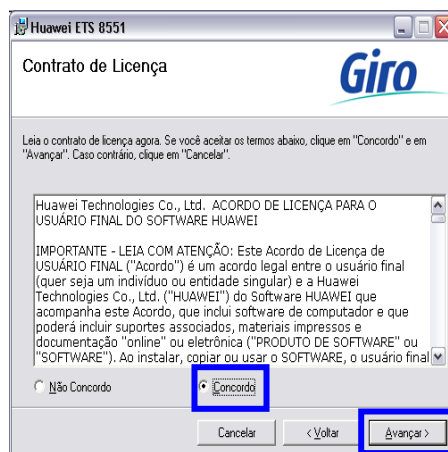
Huawei ETS 8551

Contrato de Licença

Giro

Leia o contrato de licença agora. Se você aceitar os termos abaixo, clique em "Concordo" e em "Avançar". Caso contrário, clique em "Cancelar".

Huawei Technologies Co., Ltd. ACORDO DE LICENÇA PARA O USUÁRIO FINAL DO SOFTWARE HUAWEI

IMPORTANTE - LEIA COM ATENÇÃO: Este Acordo de Licença de USUÁRIO FINAL ("Acordo") é um acordo legal entre o usuário final (quer seja um indivíduo ou entidade singular) e a Huawei Technologies Co., Ltd. ("HUAWEI") do Software HUAWEI que acompanha este Acordo, que inclui software de computador e que poderá incluir suportes associados, materiais impressos e documentação "online" ou eletrônica ("PRODUTO DE SOFTWARE" ou "SOFTWARE"). Ao instalar, copiar ou usar o SOFTWARE, o usuário final

Não Concordo

Concordo

Cancelar

< Voltar

Avançar >